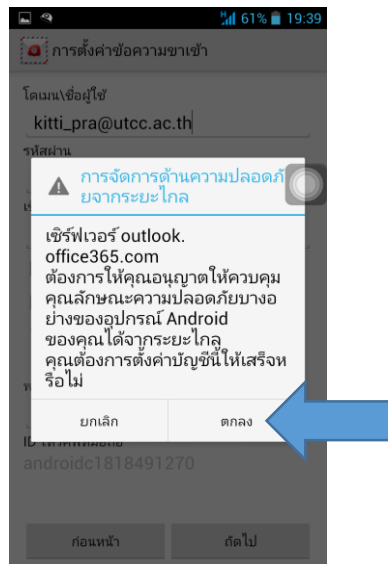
61% 19:39

การตั้งค่าข้อความขาเข้า

โดเมน\ชื่อผู้ใช้

kitti_pra@utcc.ac.th

รหัสผ่าน

การจัดการด้านความปลอดภัยจากระยะไกล

เซิร์ฟเวอร์ outlook.office365.com ต้องการให้คุณอนุญาตให้ควบคุมคุณลักษณะความปลอดภัยบางอย่างของอุปกรณ์ Android ของคุณได้จากระยะไกล คุณต้องการตั้งค่าบัญชีนี้ให้เสร็จหรือไม่

ยกเลิก

ตกลง

ID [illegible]

androidc1818491270

ก่อนหน้า

ถัดไป